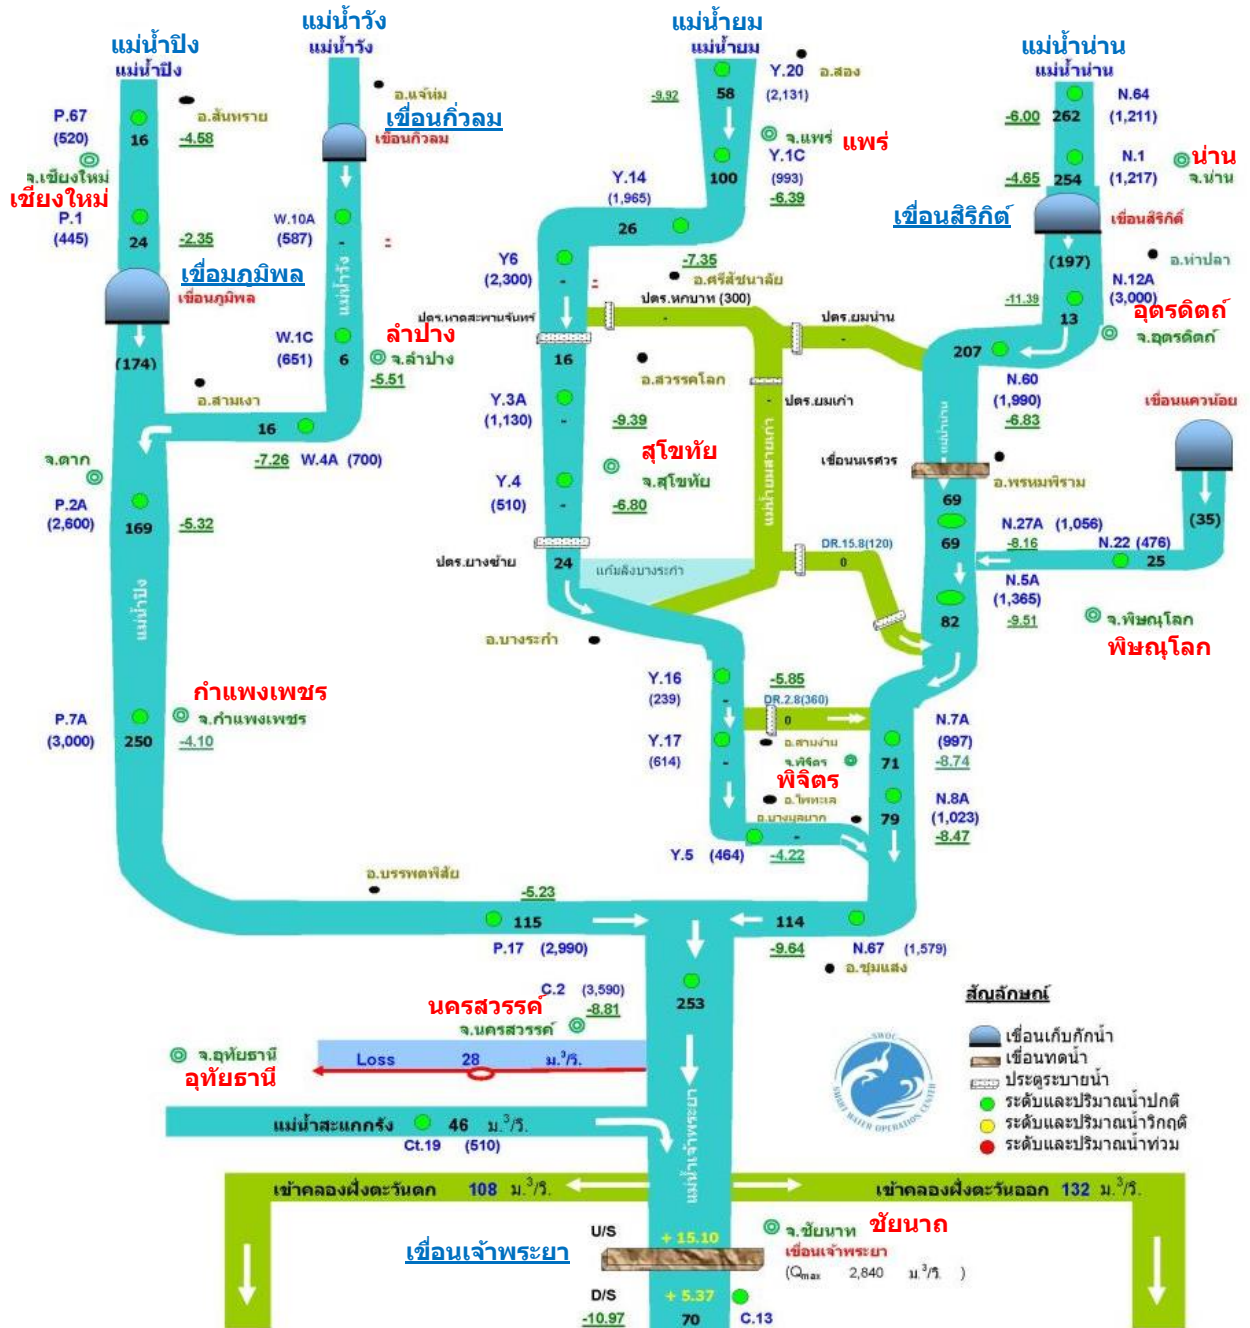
แม่น้ำปิง
แม่น้ำปิง
แม่น้ำวัง
แม่น้ำวัง
แม่น้ำยม
แม่น้ำยม
แม่น้ำน่าน
แม่น้ำน่าน

P.67 (520) 16 อ.สันทราย -4.58
จ.เชียงใหม่
เชียงใหม่
P.1 (445) 24 -2.35
อ.แจ้ห่ม
เขื่อนกิ่วลม
เขื่อนกิ่วลม
W.10A (587) -
เขื่อนภูมิพล
เขื่อนภูมิพล
(174)
W.1C (651) 6
ลำปาง
จ.ลำปาง -5.51
อ.สามเงา
16
-7.26 W.4A (700)
จ.ตาก
P.2A (2,600) 169 -5.32
กำแพงเพชร
P.7A (3,000) 250 จ.กำแพงเพชร -4.10

-9.92 58 Y.20 อ.สอง (2,131)
จ.แพร่ แพร่
100 Y.1C (993) -6.39
Y.14 (1,965) 26
Y6 (2,300) -
-7.35 อ.ศรีสัชนาลัย
ปตร.หกบาท (300)
ปตร.หาดสะพานจันทร์
ปตร.ยมน่าน
16
อ.สวรรคโลก
Y.3A (1,130) -
-9.39
ปตร.ยมเก่า
สุโขทัย
จ.สุโขทัย
Y.4 (510) - -6.80
เขื่อนนเรศวร
ปตร.บางขาย 24
แก้มลิงบางระกำ
DR.15.8(120) 0
อ.บางระกำ
Y.16 (239) -
-5.85
DR.2.8(360) 0
Y.17 (614) -
อ.สามง่าม
จ.พิจิตร
พิจิตร
อ.โพทะเล
อ.บางมูลนาก
Y.5 (464) -4.22

-6.00 262 N.64 (1,211)
-4.65 254 N.1 (1,217)
น่าน
จ.น่าน
เขื่อนสิริกิติ์
เขื่อนสิริกิติ์
(197)
อ.ท่าปลา
N.12A (3,000)
-11.39 13
อุตรดิตถ์
จ.อุตรดิตถ์
207
N.60 (1,990) -6.83
เขื่อนแควน้อย
อ.พรหมพิราม
69
69
N.27A (1,056) -8.16
N.22 (476)
(35)
25
N.5A (1,365) -9.51
82
จ.พิษณุโลก
พิษณุโลก
N.7A (997) -8.74 71
N.8A (1,023) -8.47 79

อ.บรรพตพิสัย
-5.23
115
P.17 (2,990)
114
-9.64 N.67 (1,579)
อ.ชุมแสง
253
C.2 (3,590) -8.81
นครสวรรค์
จ.นครสวรรค์
จ.อุทัยธานี
อุทัยธานี
Loss 28 ม.$^3$/วิ.
แม่น้ำสะแกกรัง 46 ม.$^3$/วิ.
Ct.19 (510)
แม่น้ำเจ้าพระยา

สัญลักษณ์
เขื่อนเก็บกักน้ำ
เขื่อนทดน้ำ
ประตูระบายน้ำ
ระดับและปริมาณน้ำปกติ
ระดับและปริมาณน้ำวิกฤติ
ระดับและปริมาณน้ำท่วม

SWOC SMART WATER OPERATION CENTER

เข้าคลองฝั่งตะวันตก 108 ม.$^3$/วิ.
เข้าคลองฝั่งตะวันออก 132 ม.$^3$/วิ.
U/S +15.10
จ.ชัยนาท ชัยนาท
เขื่อนเจ้าพระยา
เขื่อนเจ้าพระยา
(Q$_{max}$ 2,840 ม.$^3$/วิ. )
D/S +5.37
-10.97 70 C.13